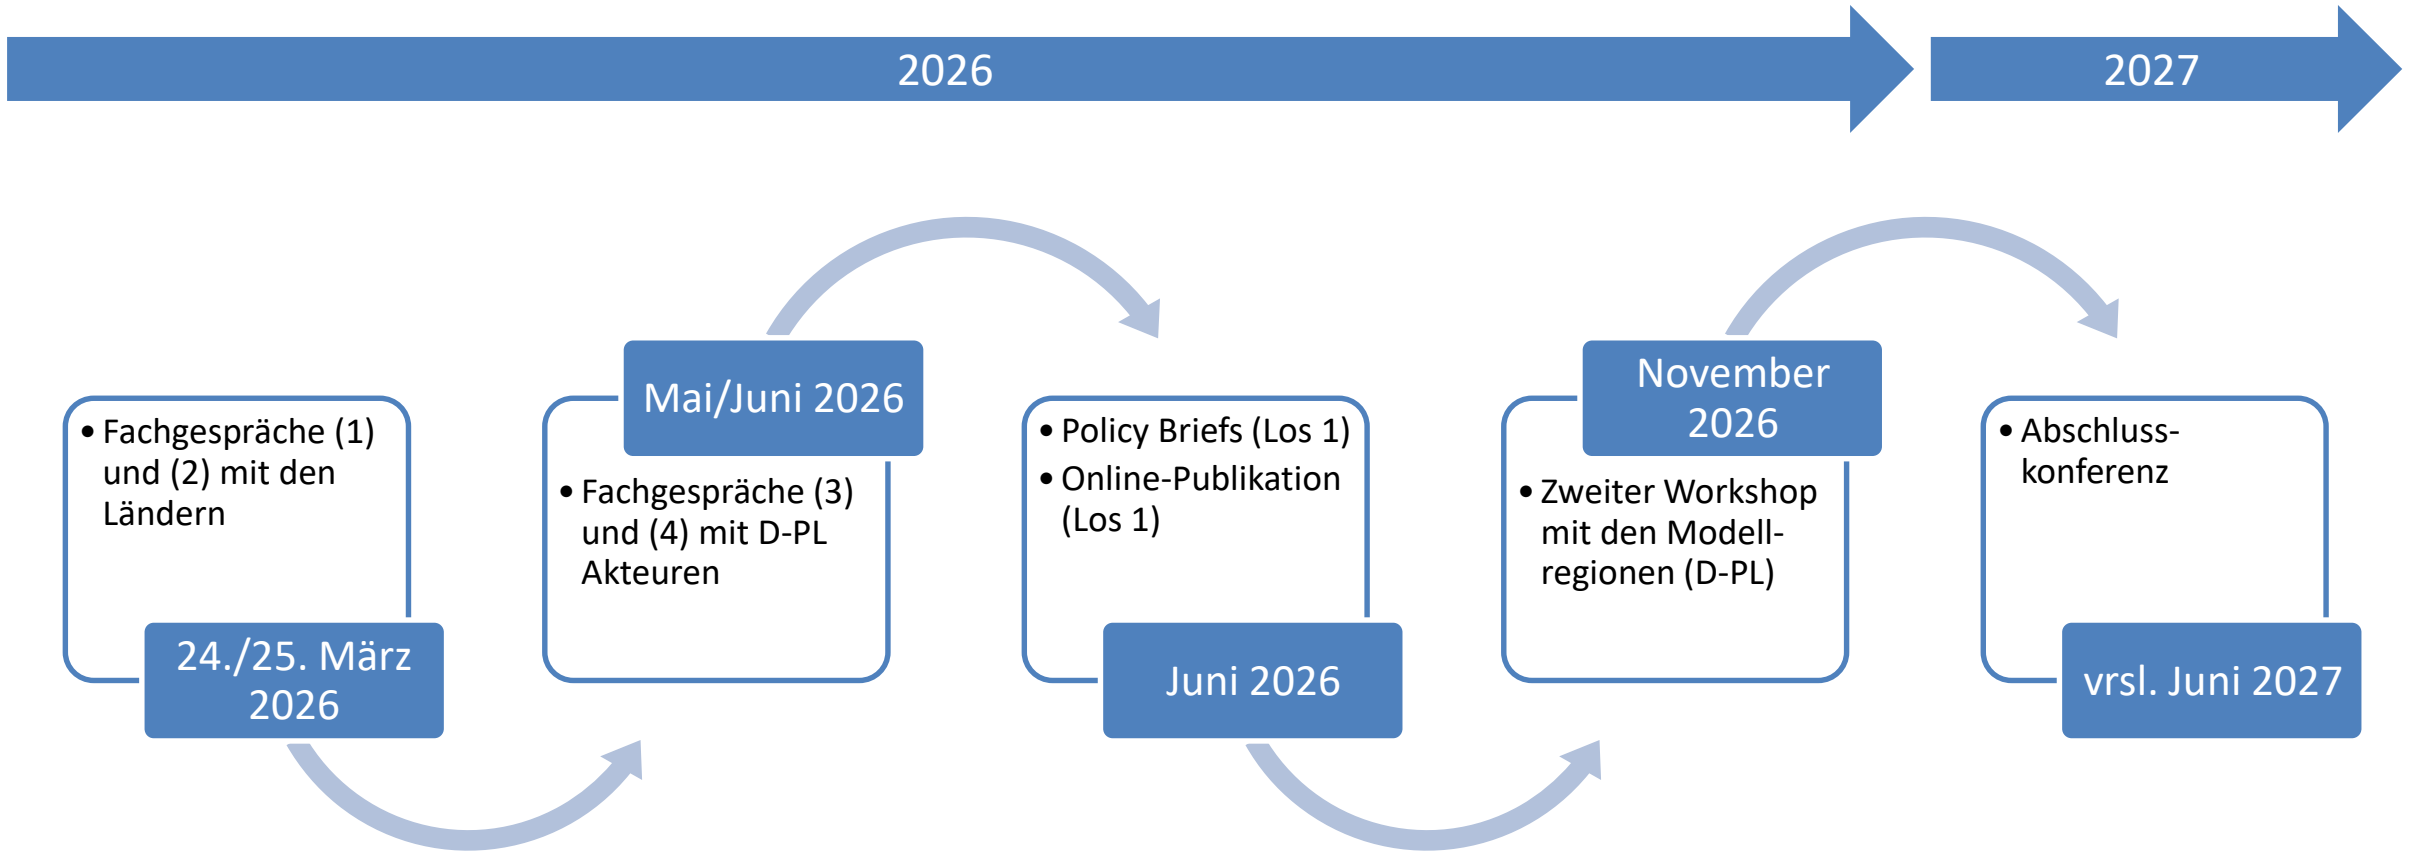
2026

2027

• Fachgespräche (1) und (2) mit den Ländern

24./25. März 2026

Mai/Juni 2026

• Fachgespräche (3) und (4) mit D-PL Akteuren

• Policy Briefs (Los 1)
• Online-Publikation (Los 1)

Juni 2026

November 2026

• Zweiter Workshop mit den Modellregionen (D-PL)

• Abschlusskonferenz

vrsl. Juni 2027